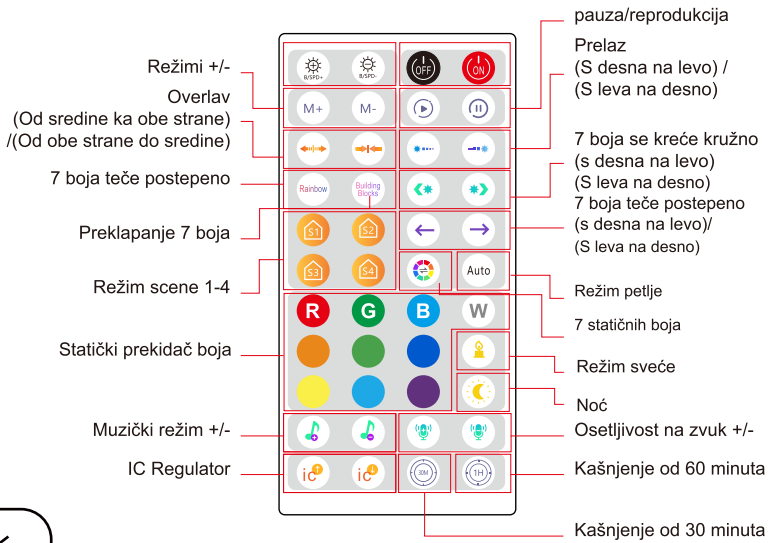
pauza/reprodukcija

Prelaz
(S desna na levo) /
(S leva na desno)

Režimi +/-

Overlav
(Od sredine ka obe strane)
/(Od obe strane do sredine)

7 boja se kreće kružno
(s desna na levo)
(S leva na desno)

7 boja teče postepeno

7 boja teče postepeno
(s desna na levo)/
(S leva na desno)

Preklapanje 7 boja

Režim scene 1-4

Režim petlje

7 statičnih boja

Statički prekidač boja

Režim sveće

Noć

Muzički režim +/-

Osetljivost na zvuk +/-

IC Regulator

Kašnjenje od 60 minuta

Kašnjenje od 30 minuta

B/SPD+
B/SPD-
OFF
ON
M+
M-
Rainbow
Building Blocks
S1
S2
S3
S4
Auto
R
G
B
W
ic
ic
30M
1H